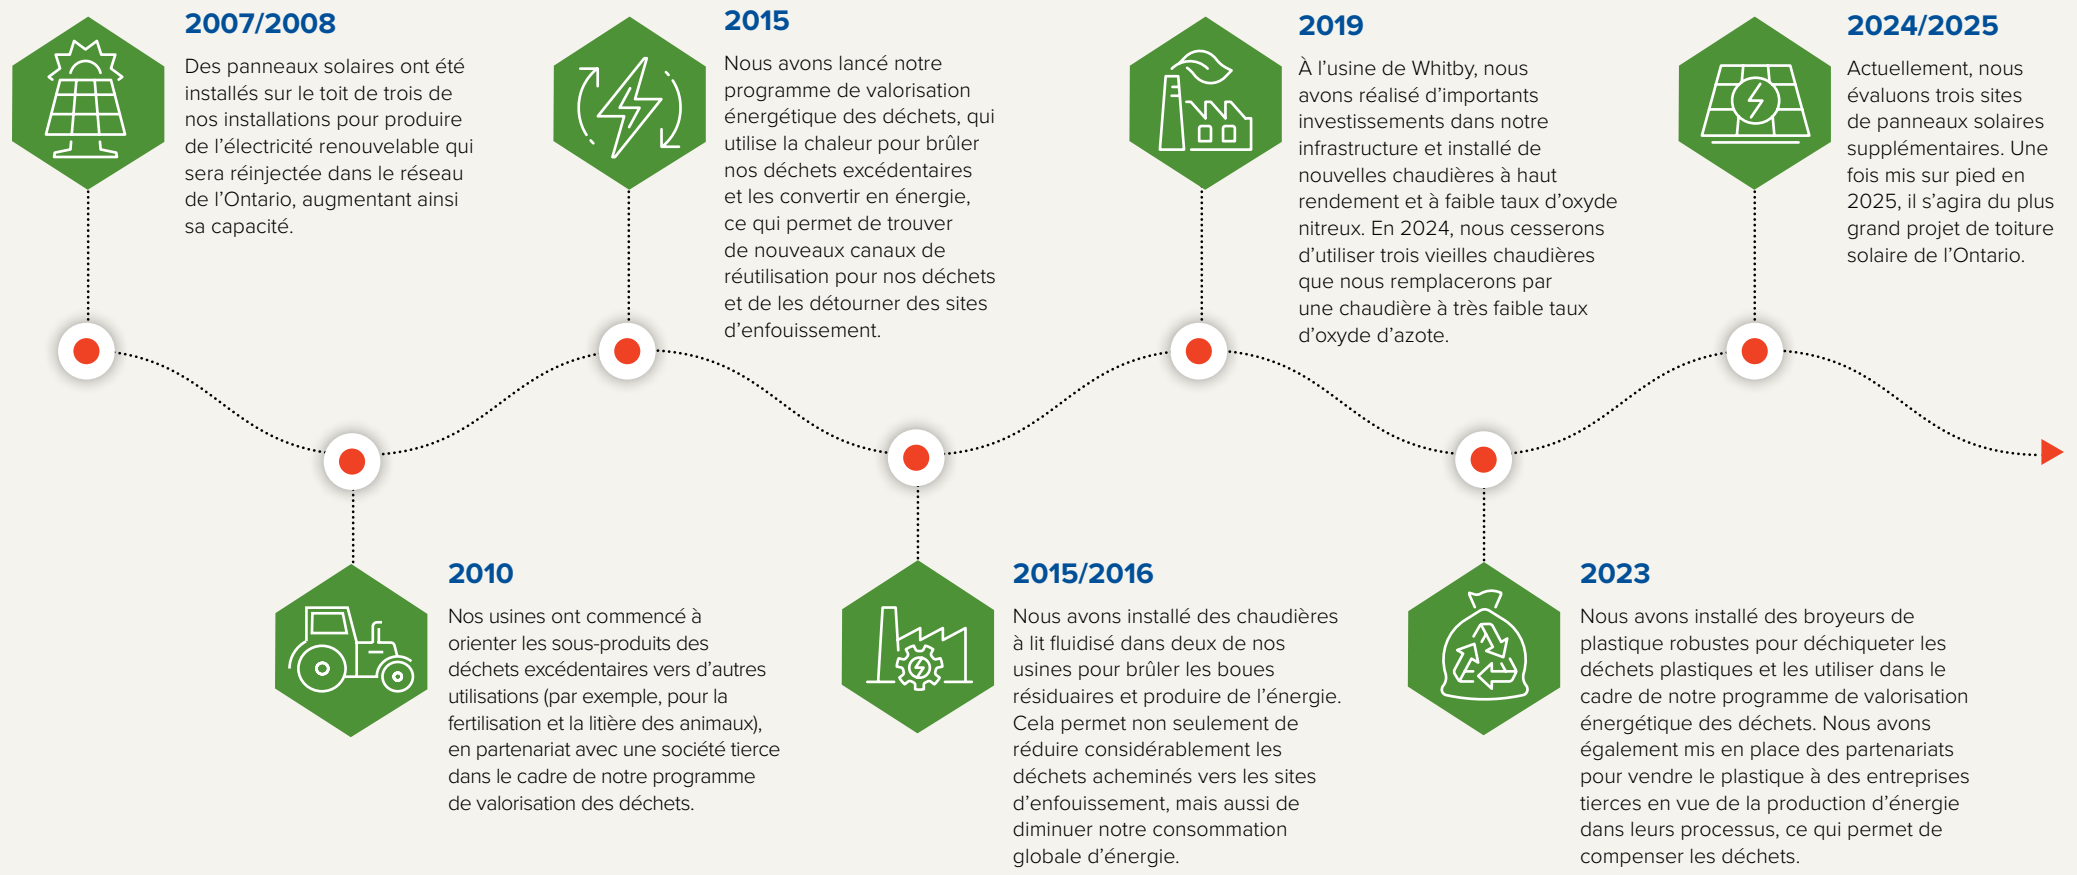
2007/2008

Des panneaux solaires ont été installés sur le toit de trois de nos installations pour produire de l'électricité renouvelable qui sera réinjectée dans le réseau de l'Ontario, augmentant ainsi sa capacité.

2010

Nos usines ont commencé à orienter les sous-produits des déchets excédentaires vers d'autres utilisations (par exemple, pour la fertilisation et la litière des animaux), en partenariat avec une société tierce dans le cadre de notre programme de valorisation des déchets.

2015

Nous avons lancé notre programme de valorisation énergétique des déchets, qui utilise la chaleur pour brûler nos déchets excédentaires et les convertir en énergie, ce qui permet de trouver de nouveaux canaux de réutilisation pour nos déchets et de les détourner des sites d'enfouissement.

2015/2016

Nous avons installé des chaudières à lit fluidisé dans deux de nos usines pour brûler les boues résiduaires et produire de l'énergie. Cela permet non seulement de réduire considérablement les déchets acheminés vers les sites d'enfouissement, mais aussi de diminuer notre consommation globale d'énergie.

2019

À l'usine de Whitby, nous avons réalisé d'importants investissements dans notre infrastructure et installé de nouvelles chaudières à haut rendement et à faible taux d'oxyde nitreux. En 2024, nous cesserons d'utiliser trois vieilles chaudières que nous remplacerons par une chaudière à très faible taux d'oxyde d'azote.

2023

Nous avons installé des broyeurs de plastique robustes pour déchiqueter les déchets plastiques et les utiliser dans le cadre de notre programme de valorisation énergétique des déchets. Nous avons également mis en place des partenariats pour vendre le plastique à des entreprises tierces en vue de la production d'énergie dans leurs processus, ce qui permet de compenser les déchets.

2024/2025

Actuellement, nous évaluons trois sites de panneaux solaires supplémentaires. Une fois mis sur pied en 2025, il s'agira du plus grand projet de toiture solaire de l'Ontario.